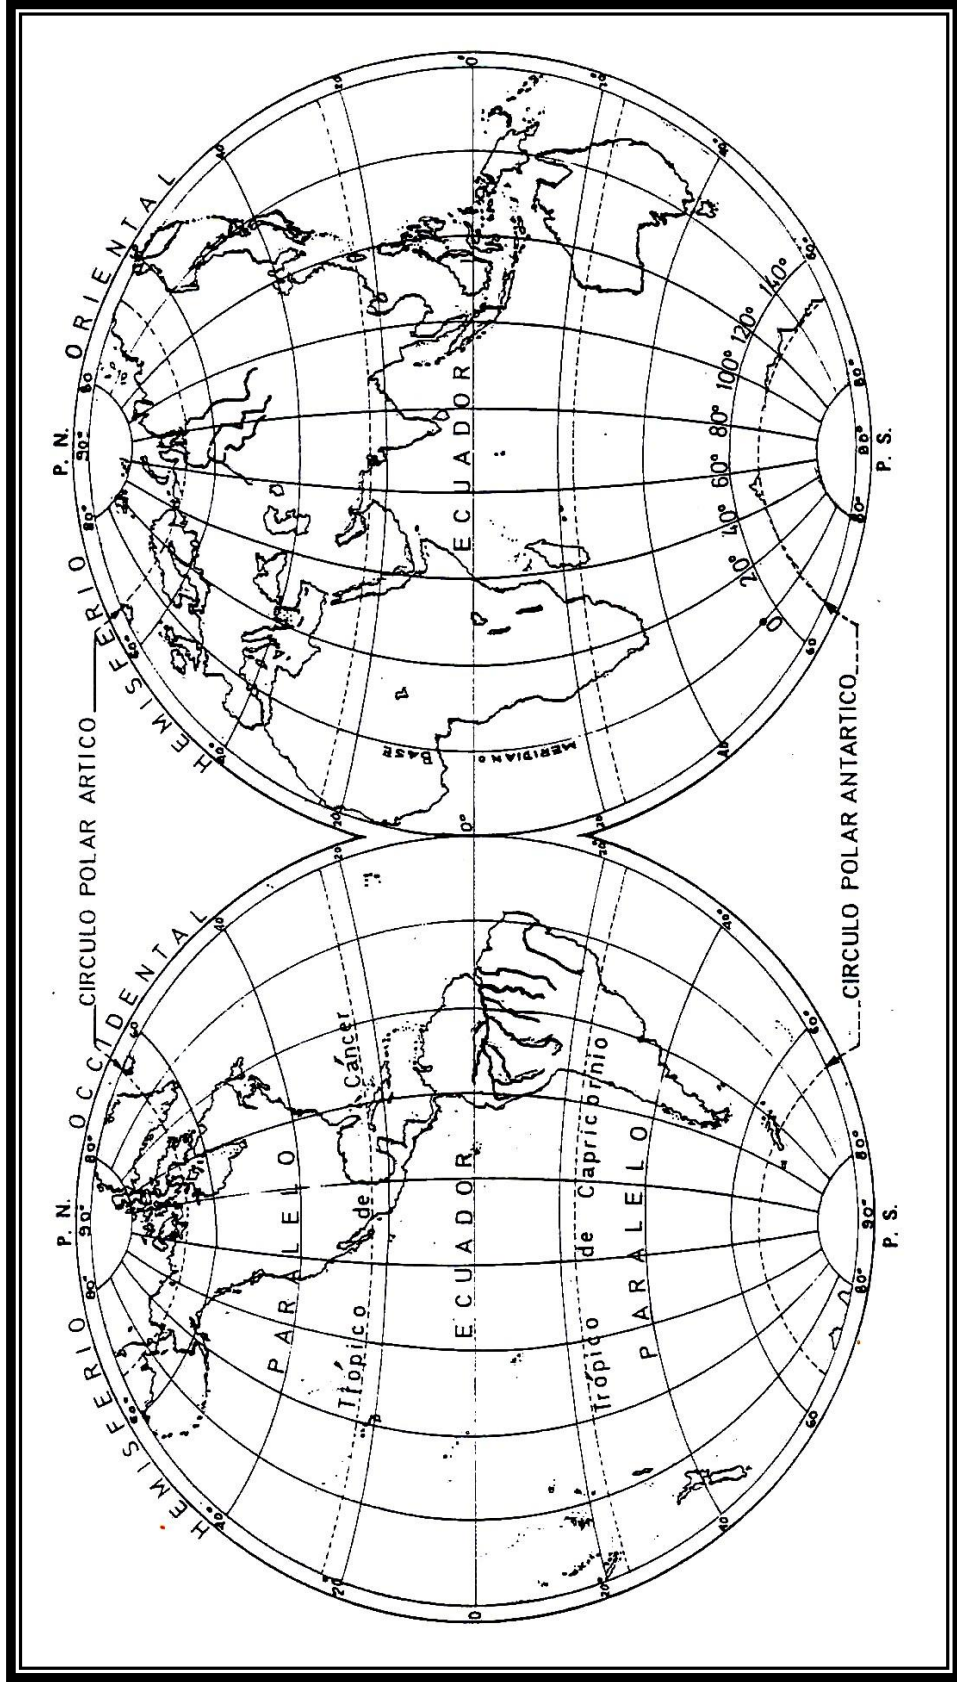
HEMISFERIO OCCIDENTAL

CIRCULO POLAR ARTICO

HEMISFERIO ORIENTAL

P. N.
90°
80°
60°
40°
20°
0

PARALELO
Trópico de Cáncer
ECUADOR
Trópico de Capricornio
PARALELO

P. S.
90°
80°
60°
40°
20°

CIRCULO POLAR ANTARTICO

P. N.
90°
80°
60°
40°
20°
0°

ECUADOR
MERIDIANO BASE

20° 40° 60° 80° 100° 120° 140°

P. S.
80°
60°
40°
20°
0